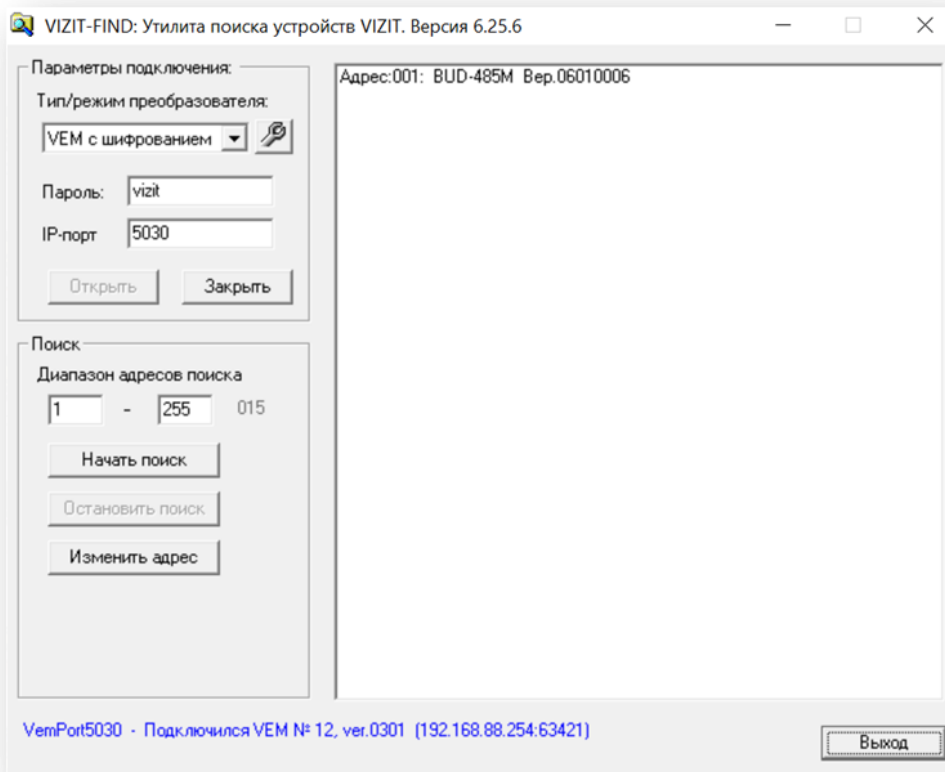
VIZIT-FIND: Утилита поиска устройств VIZIT. Версия 6.25.6

Параметры подключения:
Тип/режим преобразователя:
VEM с шифрованием
Пароль: vizit
IP-порт 5030
Открыть
Закрыть

Поиск
Диапазон адресов поиска
1 - 255 015
Начать поиск
Остановить поиск
Изменить адрес

Адрес:001: BUD-485M Вер.06010006

VemPort5030 - Подключился VEM № 12, ver.0301 (192.168.88.254:63421)
Выход